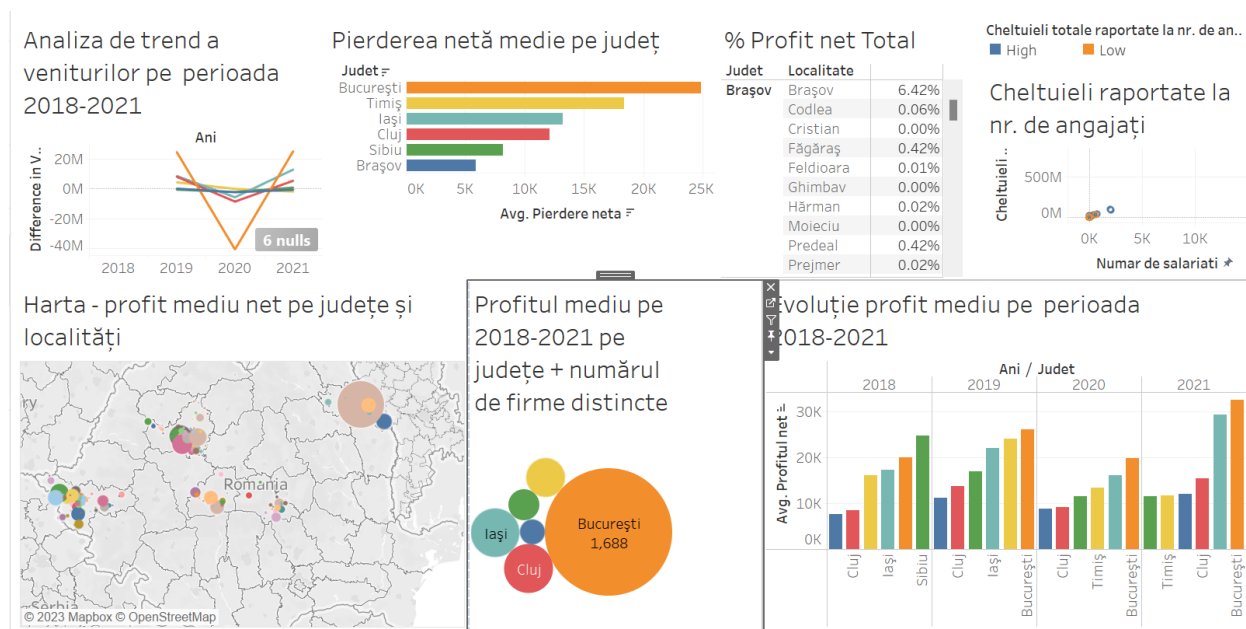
Analiza de trend a veniturilor pe perioada 2018-2021

Ani

Difference in V..

20M
0M
-20M
-40M

6 nulls

2018 2019 2020 2021

Pierderea netă medie pe județ

Judet

București
Timiș
Iași
Cluj
Sibiu
Brașov

0K 5K 10K 15K 20K 25K

Avg. Pierdere neta

% Profit net Total

| Judet | Localitate | |
|---|---|---|
| Brașov | Brașov | 6.42% |
| | Codlea | 0.06% |
| | Cristian | 0.00% |
| | Făgăraș | 0.42% |
| | Feldioara | 0.01% |
| | Ghimbav | 0.00% |
| | Hărman | 0.02% |
| | Moieciu | 0.00% |
| | Predeal | 0.42% |
| | Prejmer | 0.02% |

Cheltuieli totale raportate la nr. de an..

High Low

Cheltuieli raportate la nr. de angajați

Cheltuieli ..

50M
0M

0K 5K 10K

Numar de salariati

Harta - profit mediu net pe județe și localități

ry

Romania

Serbia

© 2023 Mapbox © OpenStreetMap

Profitul mediu pe 2018-2021 pe județe + numărul de firme distincte

Iași

București
1,688

Cluj

volutie profit mediu pe perioada 2018-2021

Ani / Judet

2018 2019 2020 2021

Avg. Profitul net

30K
20K
10K
0K

Cluj Iași Sibiu Cluj Iași București Cluj Timiș București Timiș Cluj București